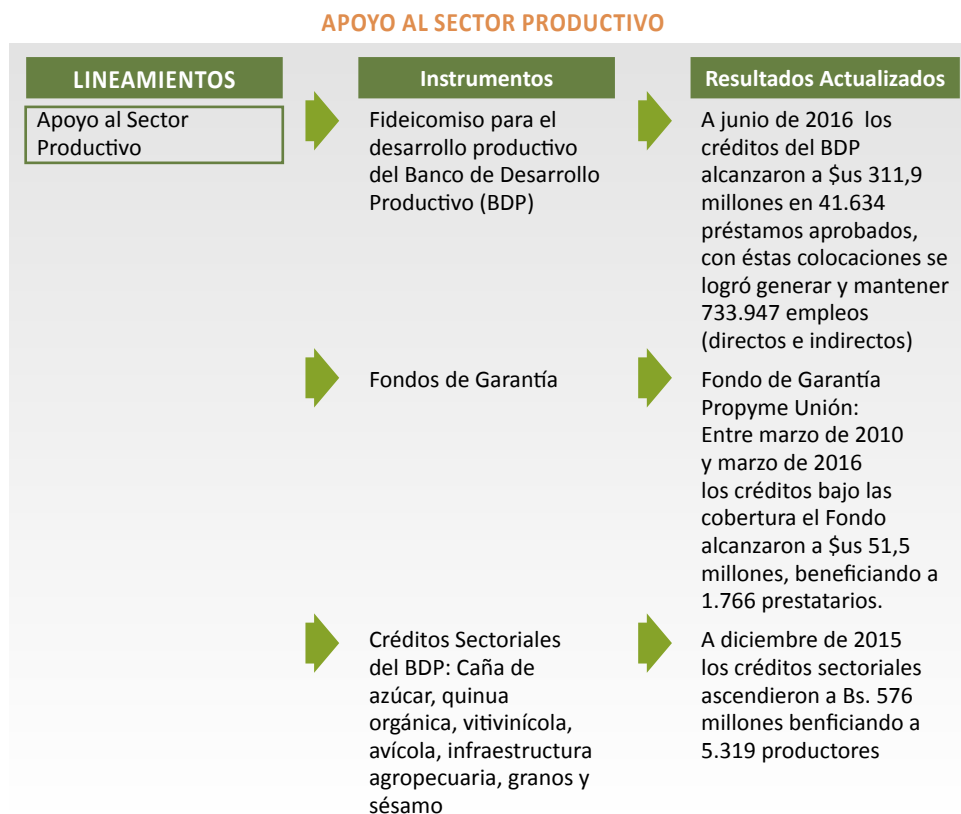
APOYO AL SECTOR PRODUCTIVO

| LINEAMIENTOS | Instrumentos | Resultados Actualizados |
|---|---|---|
| Apoyo al Sector Productivo | Fideicomiso para el desarrollo productivo del Banco de Desarrollo Productivo (BDP) | A junio de 2016 los créditos del BDP alcanzaron a $us 311,9 millones en 41.634 préstamos aprobados, con éstas colocaciones se logró generar y mantener 733.947 empleos (directos e indirectos) |
| | Fondos de Garantía | Fondo de Garantía Propyme Unión: Entre marzo de 2010 y marzo de 2016 los créditos bajo las cobertura el Fondo alcanzaron a $us 51,5 millones, beneficiando a 1.766 prestatarios. |
| | Créditos Sectoriales del BDP: Caña de azúcar, quinua orgánica, vitivinícola, avícola, infraestructura agropecuaria, granos y sésamo | A diciembre de 2015 los créditos sectoriales ascendieron a Bs. 576 millones benficiando a 5.319 productores |